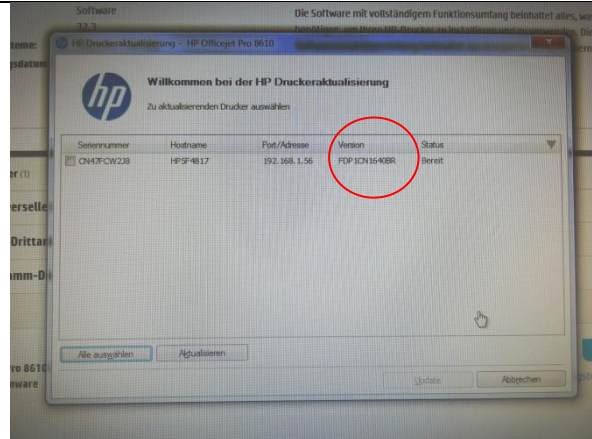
Software
32.3
Die Software mit vollständigem Funktionsumfang beinhaltet alles, w
steme:
gsdatum
HP Druckeraktualisierung - HP Officejet Pro 8610

Willkommen bei der HP Druckeraktualisierung
Zu aktualisierenden Drucker auswählen

| Seriennummer | Hostname | Port/Adresse | Version | Status |
|---|---|---|---|---|
| CN47FCW238 | HP5F4817 | 192.168.1.56 | FDP1CN1640BR | Bereit |

er (1)
erselle
Drittan
mm-Di
ro 8610
ware

Alle auswählen
Aktualisieren
Update
Abbrechen